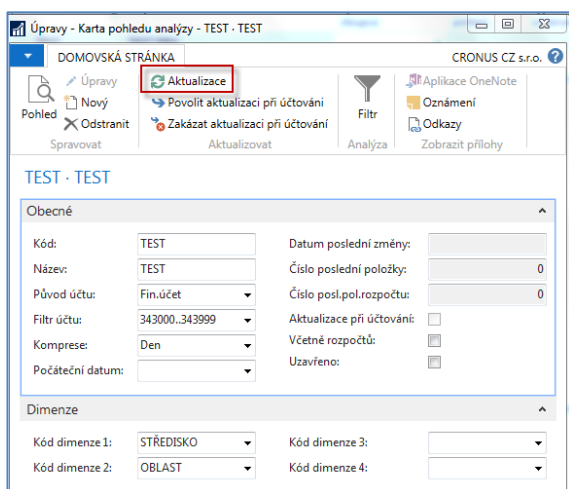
Úpravy - Karta pohledu analýzy - TEST · TEST

DOMOVSKÁ STRÁNKA

CRONUS CZ s.r.o.

Pohled
Úpravy
Nový
Odstranit
Spravovat

Aktualizace
Povolit aktualizaci při účtování
Zakázat aktualizaci při účtování
Aktualizovat

Filtr
Analýza

Aplikace OneNote
Oznámení
Odkazy
Zobrazit přílohy

TEST · TEST

Obecné

Kód: TEST
Název: TEST
Původ účtu: Fin.účet
Filtr účtu: 343000..343999
Komprese: Den
Počáteční datum:

Datum poslední změny:
Číslo poslední položky: 0
Číslo posl.pol.rozpočtu: 0
Aktualizace při účtování:
Včetně rozpočtů:
Uzavřeno:

Dimenze

Kód dimenze 1: STŘEDISKO
Kód dimenze 2: OBLAST
Kód dimenze 3:
Kód dimenze 4: